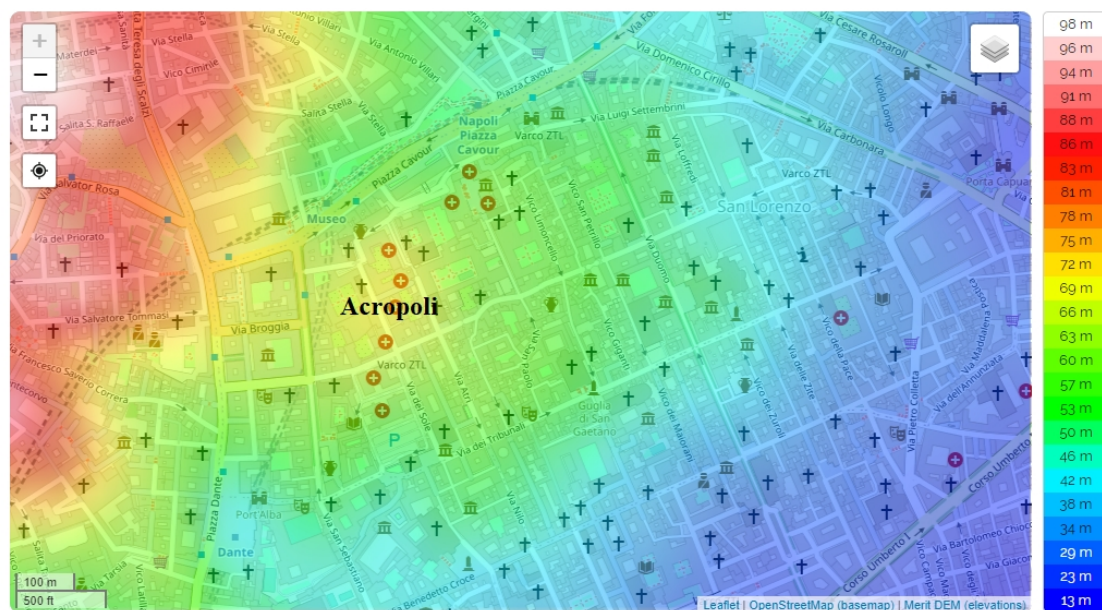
+
−
Acropoli
Via Stella
Vico Cimitile
Salita S. Raffaele
Via Salvator Rosa
Via del Priorato
Via Salvatore Tommasi
Via Francesco Saverio Correra
Via Broggia
Museo
Piazza Cavour
Napoli Piazza Cavour
Varco ZTL
Via Luigi Settembrini
Via Domenico Cirillo
Via Cesare Rosaroll
Via Carbonara
San Lorenzo
Varco ZTL
Porta Capuana
Vico Limoncello
Vico San Pietrillo
Via Duomo
Varco ZTL
Via dei Tribunali
Via San Paolo
Via Atri
Via del Sole
Vico Giganti
Vico dei Maiorani
Guglia di San Gaetano
Vico della Pace
Via Pietro Colletta
Via dell'Annunziata
Corso Umberto I
Via Bartolomeo Chioccarelli
Via Nilo
Via San Sebastiano
Piazza Dante
Port'Alba
Dante
Via Benedetto Croce
Via Tarsia
Salita Stella
Via Antonio Villari
Via Materdei
Via Santa Teresa degli Scalzi
Vicolo Longo
Vico Loffredi
Vico dei Zuroli
P
100 m
500 ft
Leaflet | OpenStreetMap (basemap) | Merit DEM (elevations)
98 m
96 m
94 m
91 m
88 m
86 m
83 m
81 m
78 m
75 m
72 m
69 m
66 m
63 m
60 m
57 m
53 m
50 m
46 m
42 m
38 m
34 m
29 m
23 m
13 m